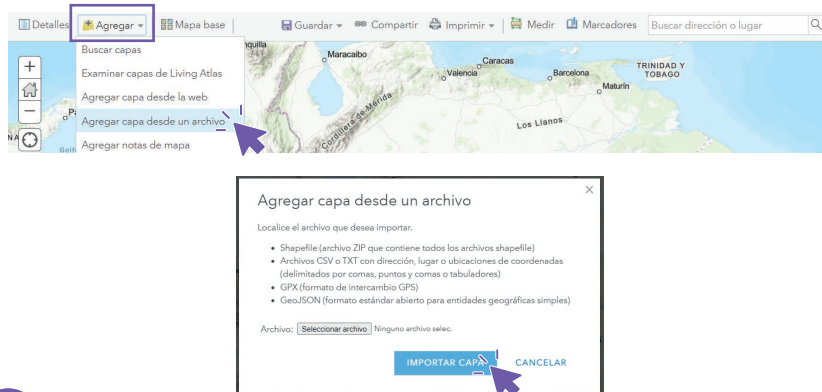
Detalles Agregar Mapa base Guardar Compartir Imprimir Medir Marcadores Buscar dirección o lugar

Buscar capas
Examinar capas de Living Atlas
Agregar capa desde la web
Agregar capa desde un archivo
Agregar notas de mapa

Maracaibo Caracas Valencia Barcelona Maturín TRINIDAD Y TOBAGO Cordillera de Mérida Los Llanos

Agregar capa desde un archivo

Localice el archivo que desea importar.

• Shapefile (archivo ZIP que contiene todos los archivos shapefile)
• Archivos CSV o TXT con dirección, lugar o ubicaciones de coordenadas (delimitados por comas, puntos y comas o tabuladores)
• GPX (formato de intercambio GPS)
• GeoJSON (formato estándar abierto para entidades geográficas simples)

Archivo: Seleccionar archivo Ninguno archivo selec.

IMPORTAR CAPA CANCELAR